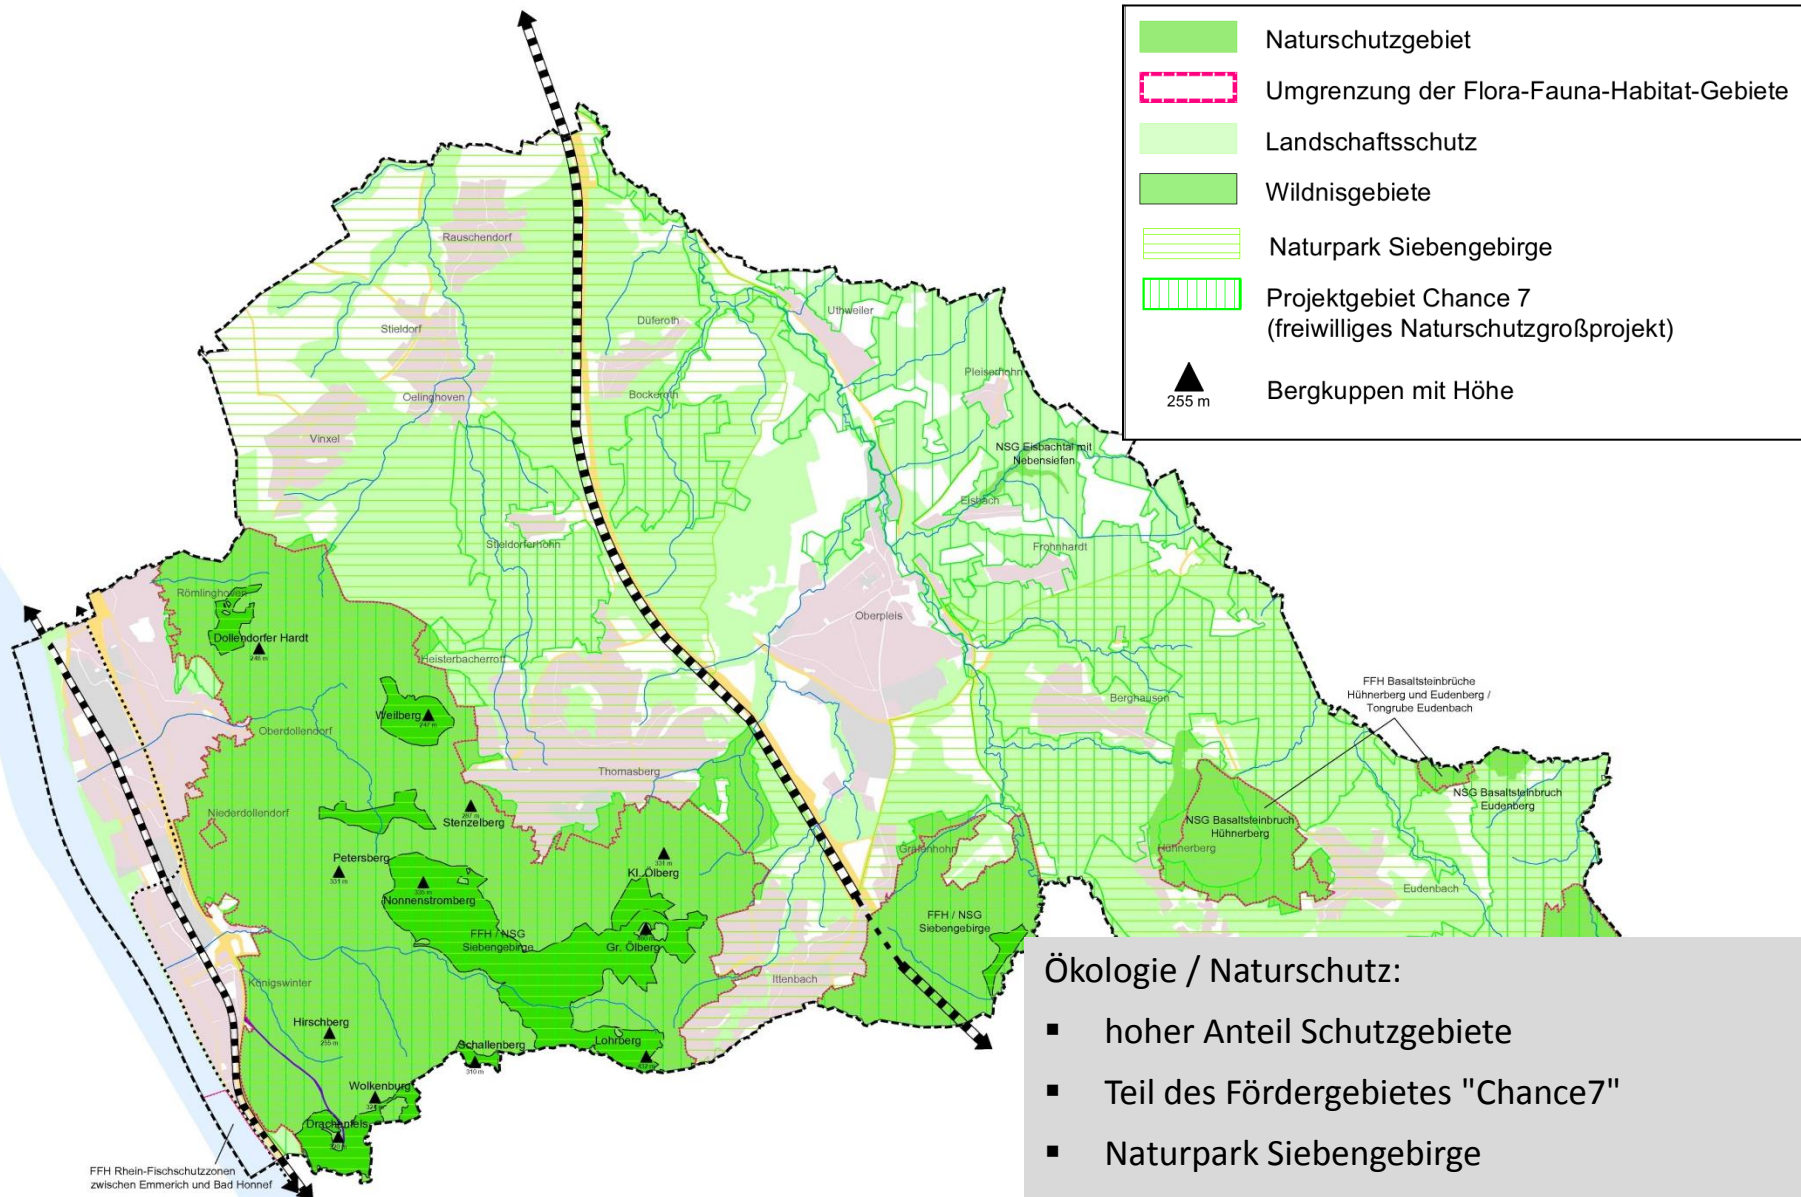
Naturschutzgebiet
Umgrenzung der Flora-Fauna-Habitat-Gebiete
Landschaftsschutz
Wildnisgebiete
Naturpark Siebengebirge
Projektgebiet Chance 7 (freiwilliges Naturschutzgroßprojekt)
255 m
Bergkuppen mit Höhe

Rauschendorf
Stieldorf
Düferoth
Uthweiler
Oelinghoven
Bockeroth
Pleiserhohn
Vinxel
NSG Eisbachtal mit Nebensiefen
Eisbach
Stieldorferhohn
Frohnhardt
Römlinghoven
Dollendorfer Hardt
246 m
Oberpleis
Heisterbacherrott
Weilberg
297 m
Oberdollendorf
Berghausen
FFH Basaltsteinbrüche Hühnerberg und Eudenberg / Tongrube Eudenbach
Thomasberg
Niederdollendorf
Stenzelberg
287 m
NSG Basaltsteinbruch Eudenberg
NSG Basaltsteinbruch Hühnerberg
Hühnerberg
Petersberg
331 m
Kl. Ölberg
331 m
Grafenhohn
Nonnenstromberg
335 m
Eudenbach
FFH / NSG Siebengebirge
FFH / NSG Siebengebirge
Gr. Ölberg
460 m
Königswinter
Ittenbach
Hirschberg
255 m
Schallenberg
310 m
Lohrberg
Wolkenburg
324 m
Drachenfels
FFH Rhein-Fischschutzzonen zwischen Emmerich und Bad Honnef

Ökologie / Naturschutz:
▪ hoher Anteil Schutzgebiete
▪ Teil des Fördergebietes "Chance7"
▪ Naturpark Siebengebirge